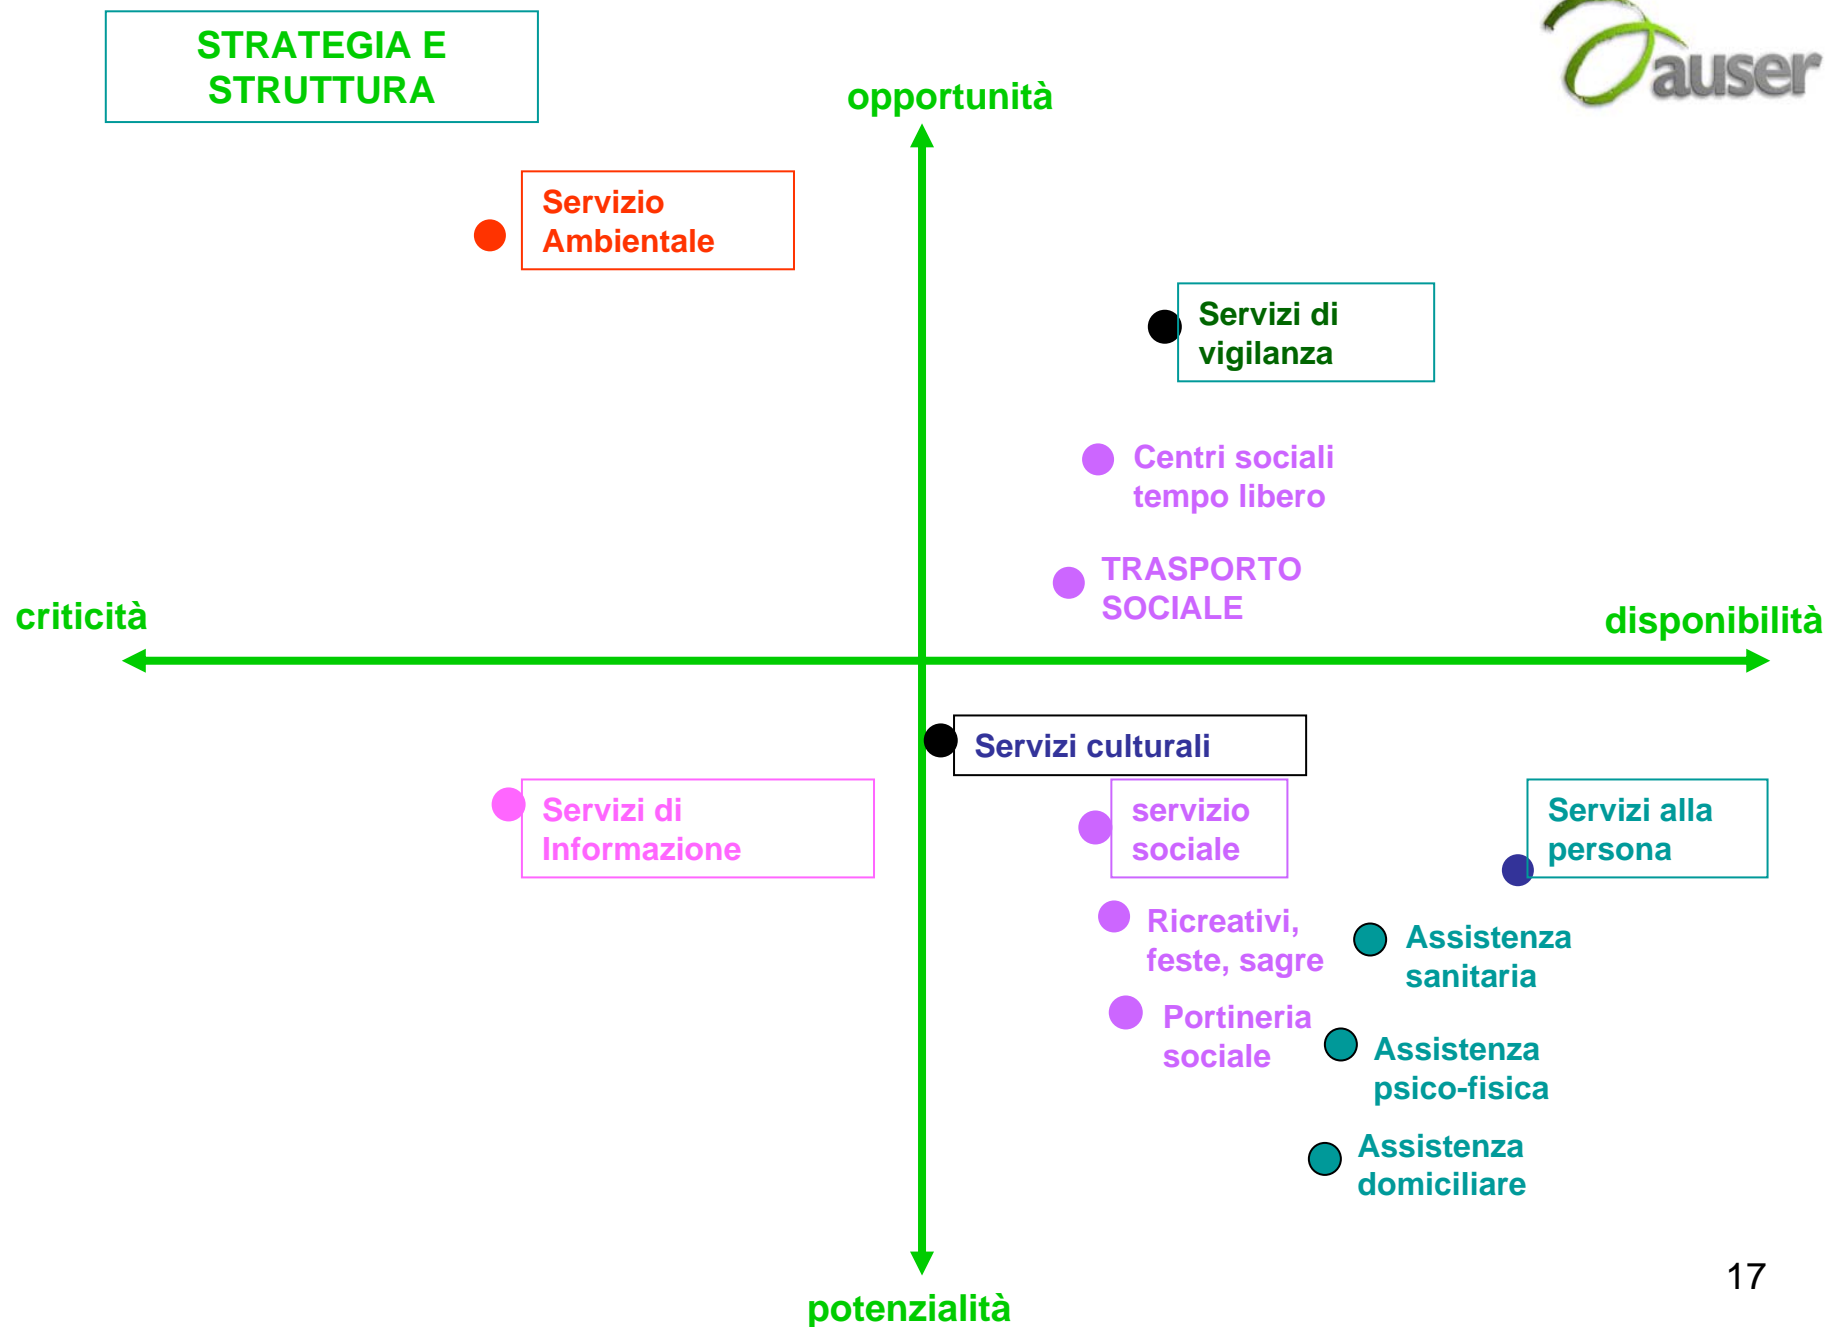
STRATEGIA E STRUTTURA

auser

opportunità

Servizio Ambientale

Servizi di vigilanza

Centri sociali tempo libero

TRASPORTO SOCIALE

criticità

disponibilità

Servizi culturali

Servizi di Informazione

servizio sociale

Servizi alla persona

Ricreativi, feste, sagre

Assistenza sanitaria

Portineria sociale

Assistenza psico-fisica

Assistenza domiciliare

17

potenzialità